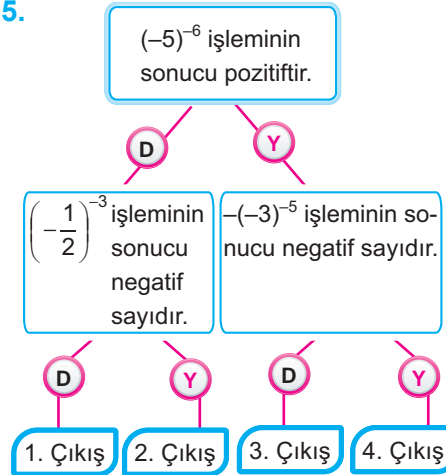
5.

$(-5)^{-6}$ işleminin sonucu pozitiftir.

D

Y

$\left(-\frac{1}{2}\right)^{-3}$ işleminin sonucu negatif sayıdır.

$-(-3)^{-5}$ işleminin sonucu negatif sayıdır.

D

Y

D

Y

1. Çıkış

2. Çıkış

3. Çıkış

4. Çıkış